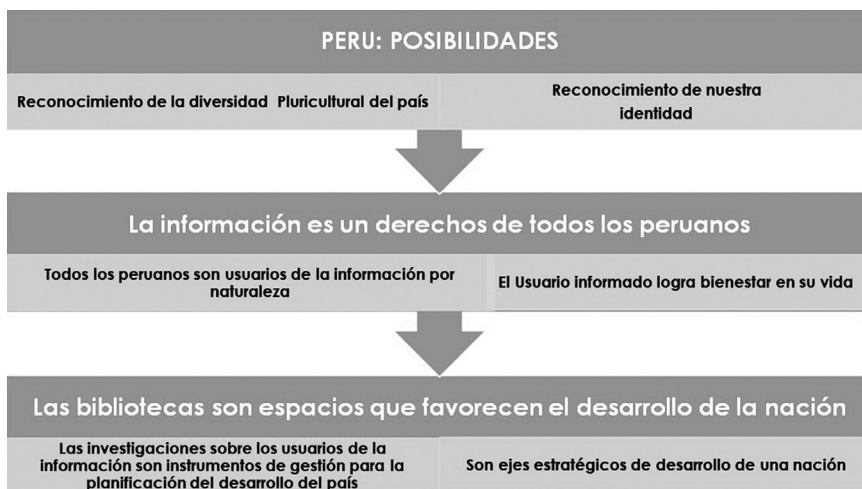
PERU: POSIBILIDADES

Reconocimiento de la diversidad Pluricultural del país

Reconocimiento de nuestra identidad

La información es un derechos de todos los peruanos

Todos los peruanos son usuarios de la información por naturaleza

El Usuario informado logra bienestar en su vida

Las bibliotecas son espacios que favorecen el desarrollo de la nación

Las investigaciones sobre los usuarios de la información son instrumentos de gestión para la planificación del desarrollo del país

Son ejes estratégicos de desarrollo de una nación